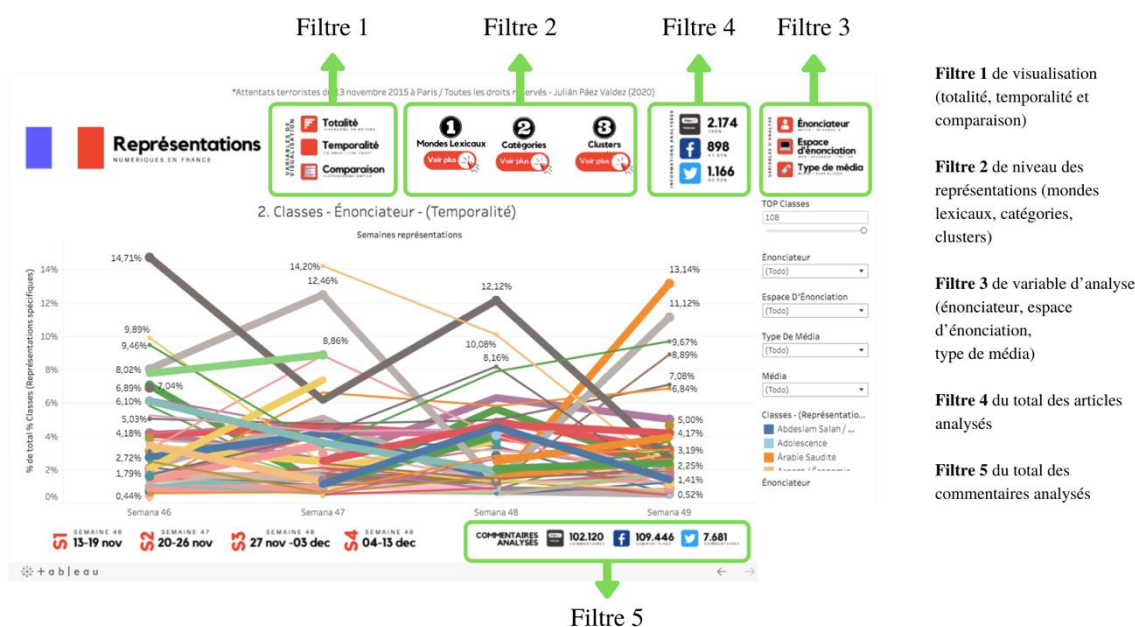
Filtre 1

Filtre 2

Filtre 4

Filtre 3

*Attentats terroristes du 13 novembre 2015 à Paris / Toutes les droits réservés - Julián Páez Valdez (2020)

Représentations
NUMÉRIQUES EN FRANCE

VARIABLES DE VISUALISATION

Totalité

Temporalité

Comparaison

Mondes Lexicaux
Voir plus

Catégories
Voir plus

Clusters
Voir plus

INFORMATIONS ANALYSÉES

2.174

898

1.166

VARIABLES D'ANALYSE

Énonciateur

Espace d'énonciation

Type de média

2. Classes - Énonciateur - (Temporalité)

Semaines représentations

% de total % Classes (Représentations spécifiques)

14%
12%
10%
8%
6%
4%
2%
0%

14,71%
9,89%
9,46%
8,02%
6,89%
7,04%
6,10%
5,03%
4,18%
2,72%
1,79%
0,44%
14,20%
12,46%
8,86%
12,12%
10,08%
8,16%
13,14%
11,12%
9,67%
8,89%
7,08%
6,84%
5,00%
4,17%
3,19%
2,25%
1,41%
0,52%

Semana 46
Semana 47
Semana 48
Semana 49

TOP Classes
108

Énonciateur
(Todo)

Espace D'Énonciation
(Todo)

Type De Média
(Todo)

Média
(Todo)

Classes - (Représentatio...
Abdeslam Salah / ...
Adolescence
Arabie Saudite
Argent / Économie

Énonciateur

S1 SEMAINE 46 13-19 nov
S2 SEMAINE 47 20-26 nov
S3 SEMAINE 48 27 nov -03 dec
S4 SEMAINE 49 04-13 dec

COMMENTAIRES ANALYSÉS
102.120
109.446
7.681

+ableau

Filtre 5

Filtre 1 de visualisation (totalité, temporalité et comparaison)

Filtre 2 de niveau des représentations (mondes lexicaux, catégories, clusters)

Filtre 3 de variable d'analyse (énonciateur, espace d'énonciation, type de média)

Filtre 4 du total des articles analysés

Filtre 5 du total des commentaires analysés